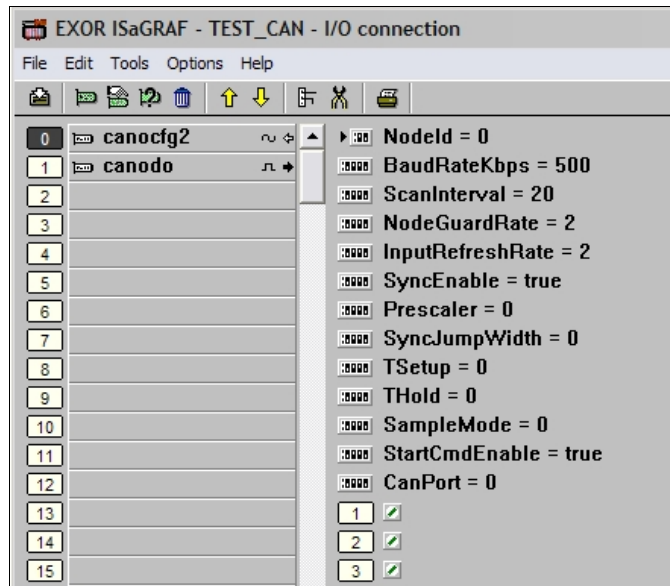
EXOR ISaGRAF - TEST_CAN - I/O connection

File Edit Tools Options Help

0 canocfg2
1 canodo
2
3
4
5
6
7
8
9
10
11
12
13
14
15

NodeId = 0
BaudRateKbps = 500
ScanInterval = 20
NodeGuardRate = 2
InputRefreshRate = 2
SyncEnable = true
Prescaler = 0
SyncJumpWidth = 0
TSetup = 0
THold = 0
SampleMode = 0
StartCmdEnable = true
CanPort = 0
1
2
3